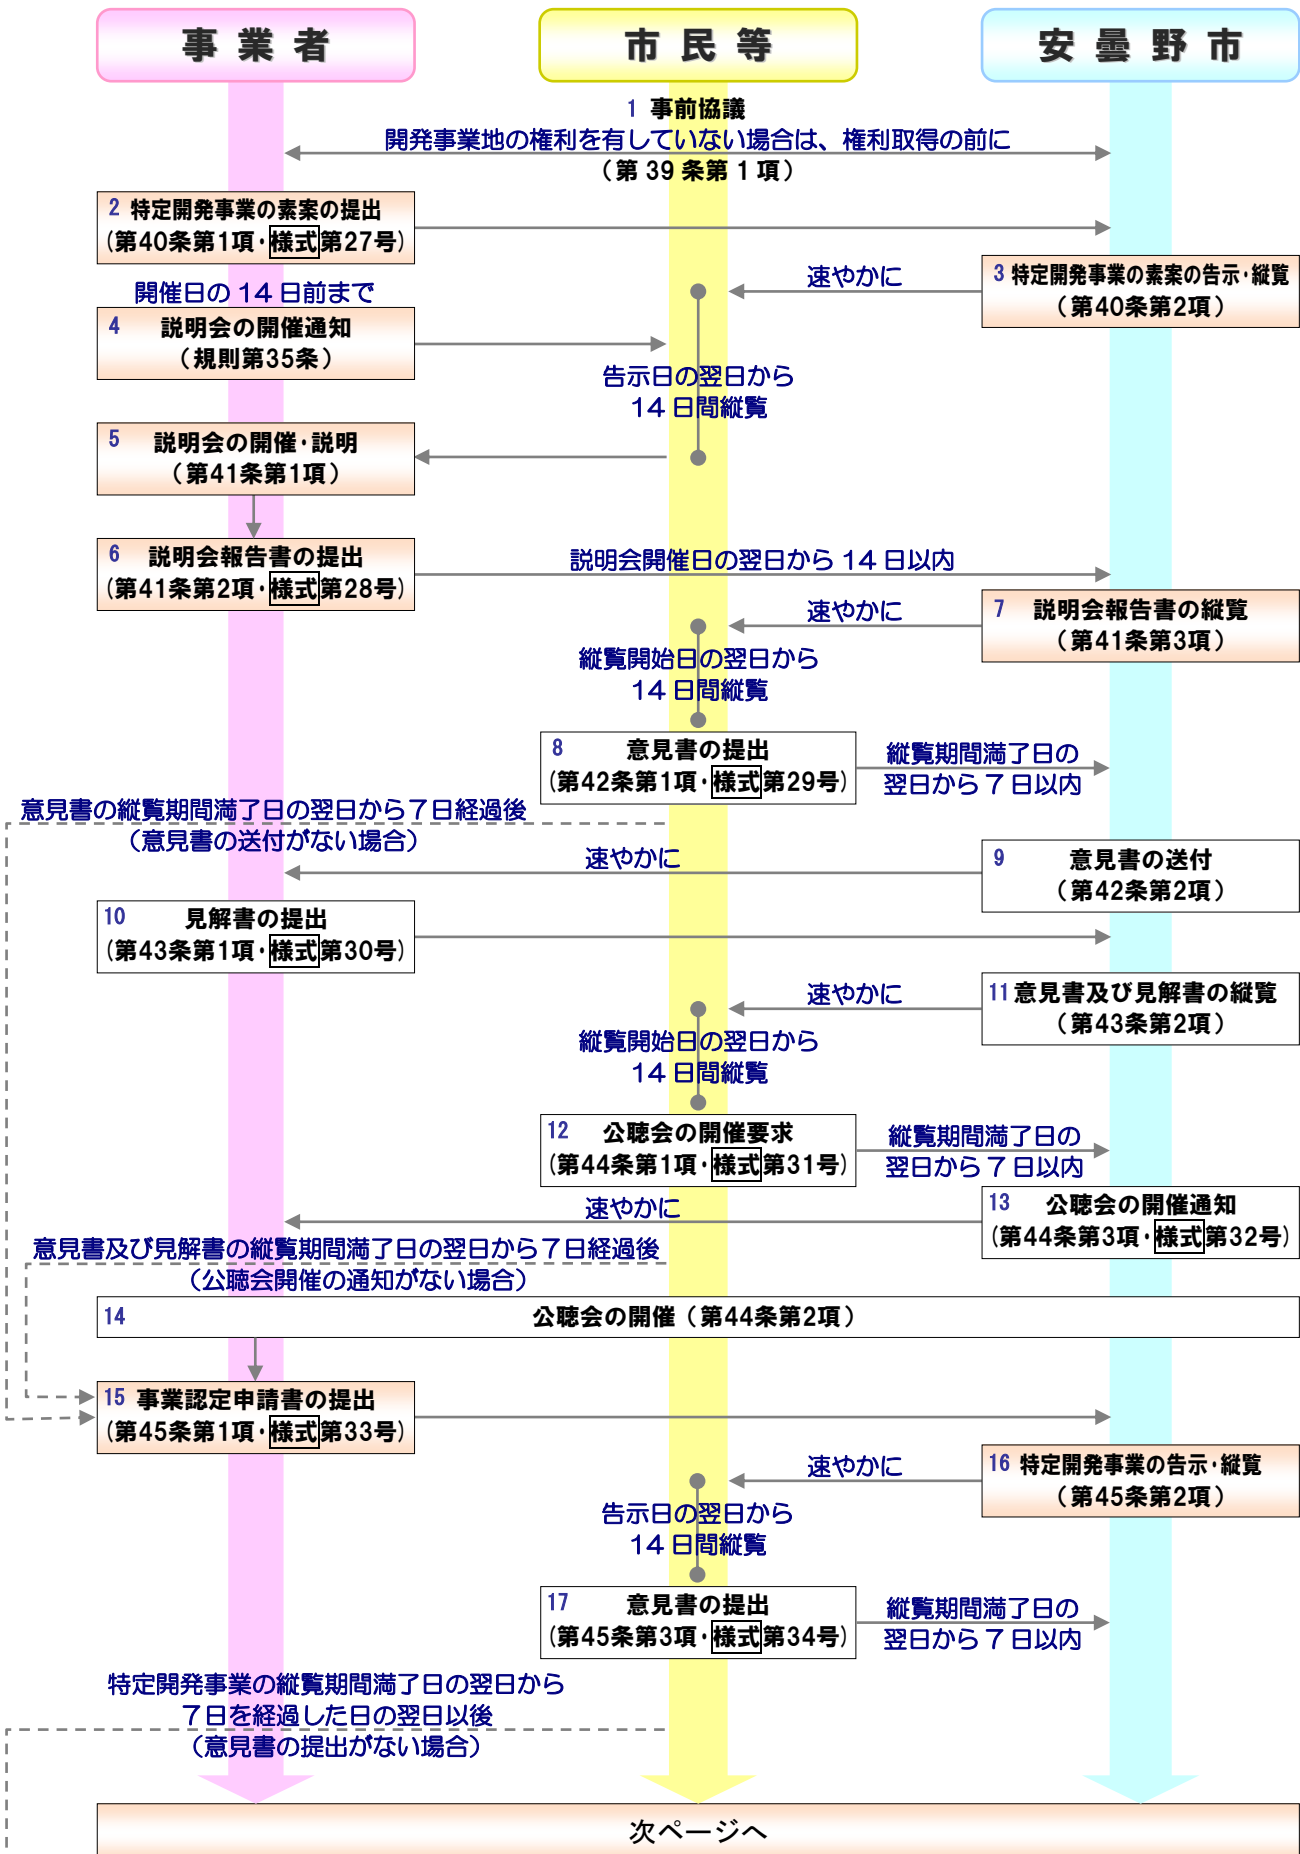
事 業 者

市 民 等

安 曇 野 市

1 事前協議
開発事業地の権利を有していない場合は、権利取得の前に
（第 39 条第 1 項）

2 特定開発事業の素案の提出
（第40条第1項・様式第27号）

速やかに

3 特定開発事業の素案の告示・縦覧
（第40条第2項）

開催日の 14 日前まで

4 説明会の開催通知
（規則第35条）

告示日の翌日から
14 日間縦覧

5 説明会の開催・説明
（第41条第1項）

6 説明会報告書の提出
（第41条第2項・様式第28号）

説明会開催日の翌日から 14 日以内

速やかに

7 説明会報告書の縦覧
（第41条第3項）

縦覧開始日の翌日から
14 日間縦覧

8 意見書の提出
（第42条第1項・様式第29号）

縦覧期間満了日の
翌日から 7 日以内

意見書の縦覧期間満了日の翌日から７日経過後
（意見書の送付がない場合）

速やかに

9 意見書の送付
（第42条第2項）

10 見解書の提出
（第43条第1項・様式第30号）

速やかに

11 意見書及び見解書の縦覧
（第43条第2項）

縦覧開始日の翌日から
14 日間縦覧

12 公聴会の開催要求
（第44条第1項・様式第31号）

縦覧期間満了日の
翌日から 7 日以内

速やかに

13 公聴会の開催通知
（第44条第3項・様式第32号）

意見書及び見解書の縦覧期間満了日の翌日から７日経過後
（公聴会開催の通知がない場合）

14 公聴会の開催（第44条第2項）

15 事業認定申請書の提出
（第45条第1項・様式第33号）

速やかに

16 特定開発事業の告示・縦覧
（第45条第2項）

告示日の翌日から
14 日間縦覧

17 意見書の提出
（第45条第3項・様式第34号）

縦覧期間満了日の
翌日から 7 日以内

特定開発事業の縦覧期間満了日の翌日から
７日を経過した日の翌日以後
（意見書の提出がない場合）

次ページへ